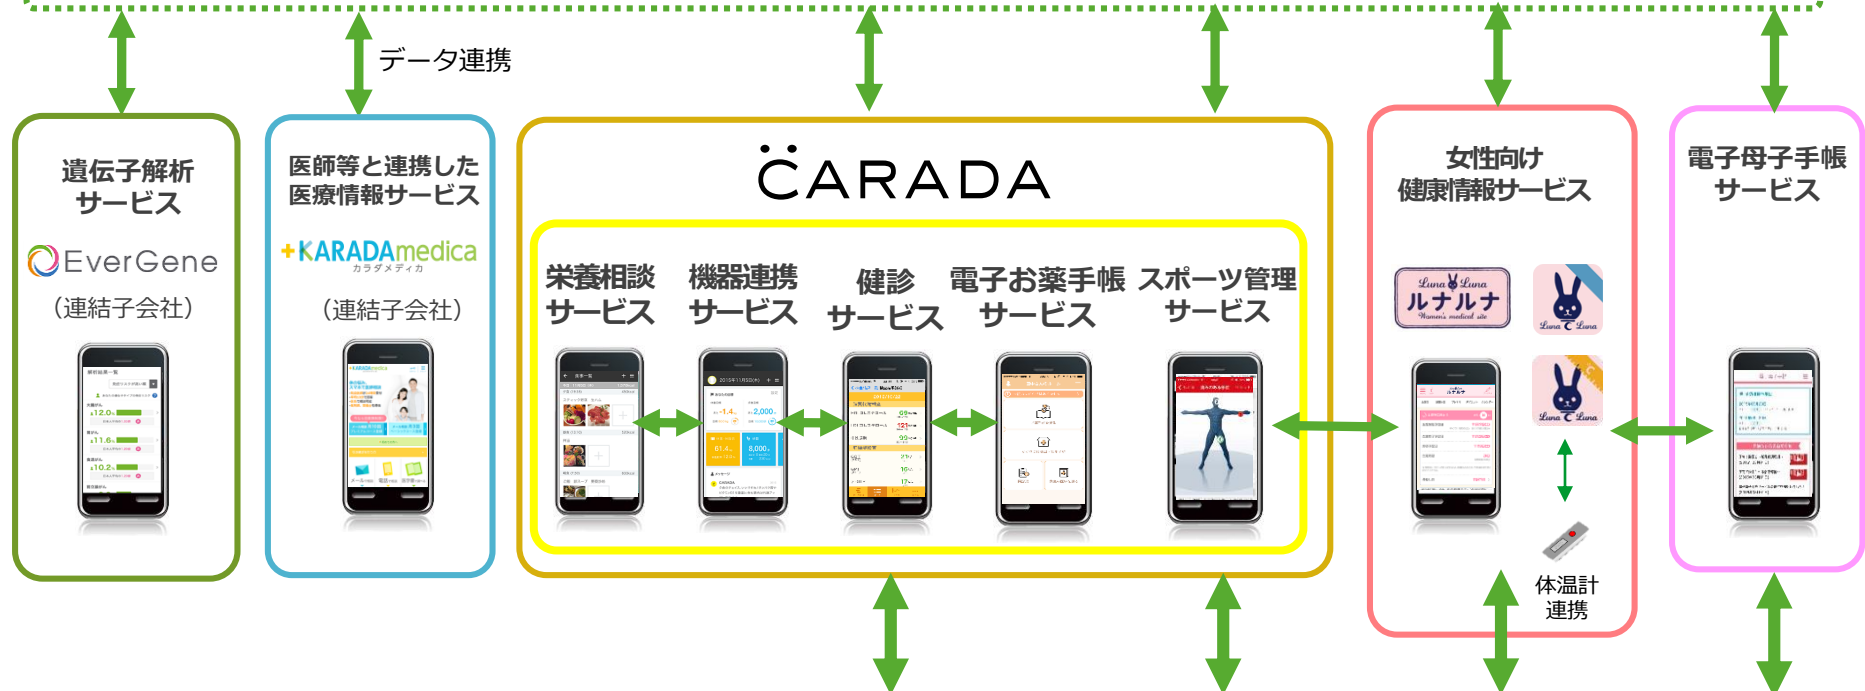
データ連携

遺伝子解析
サービス

EverGene

（連結子会社）

医師等と連携した
医療情報サービス

+KARADAmedica
カラダメディカ

（連結子会社）

CARADA

栄養相談
サービス

機器連携
サービス

健診
サービス

電子お薬手帳
サービス

スポーツ管理
サービス

女性向け
健康情報サービス

Luna Luna
ルナルナ
Women's medical site

Luna Luna

Luna Luna

体温計
連携

電子母子手帳
サービス